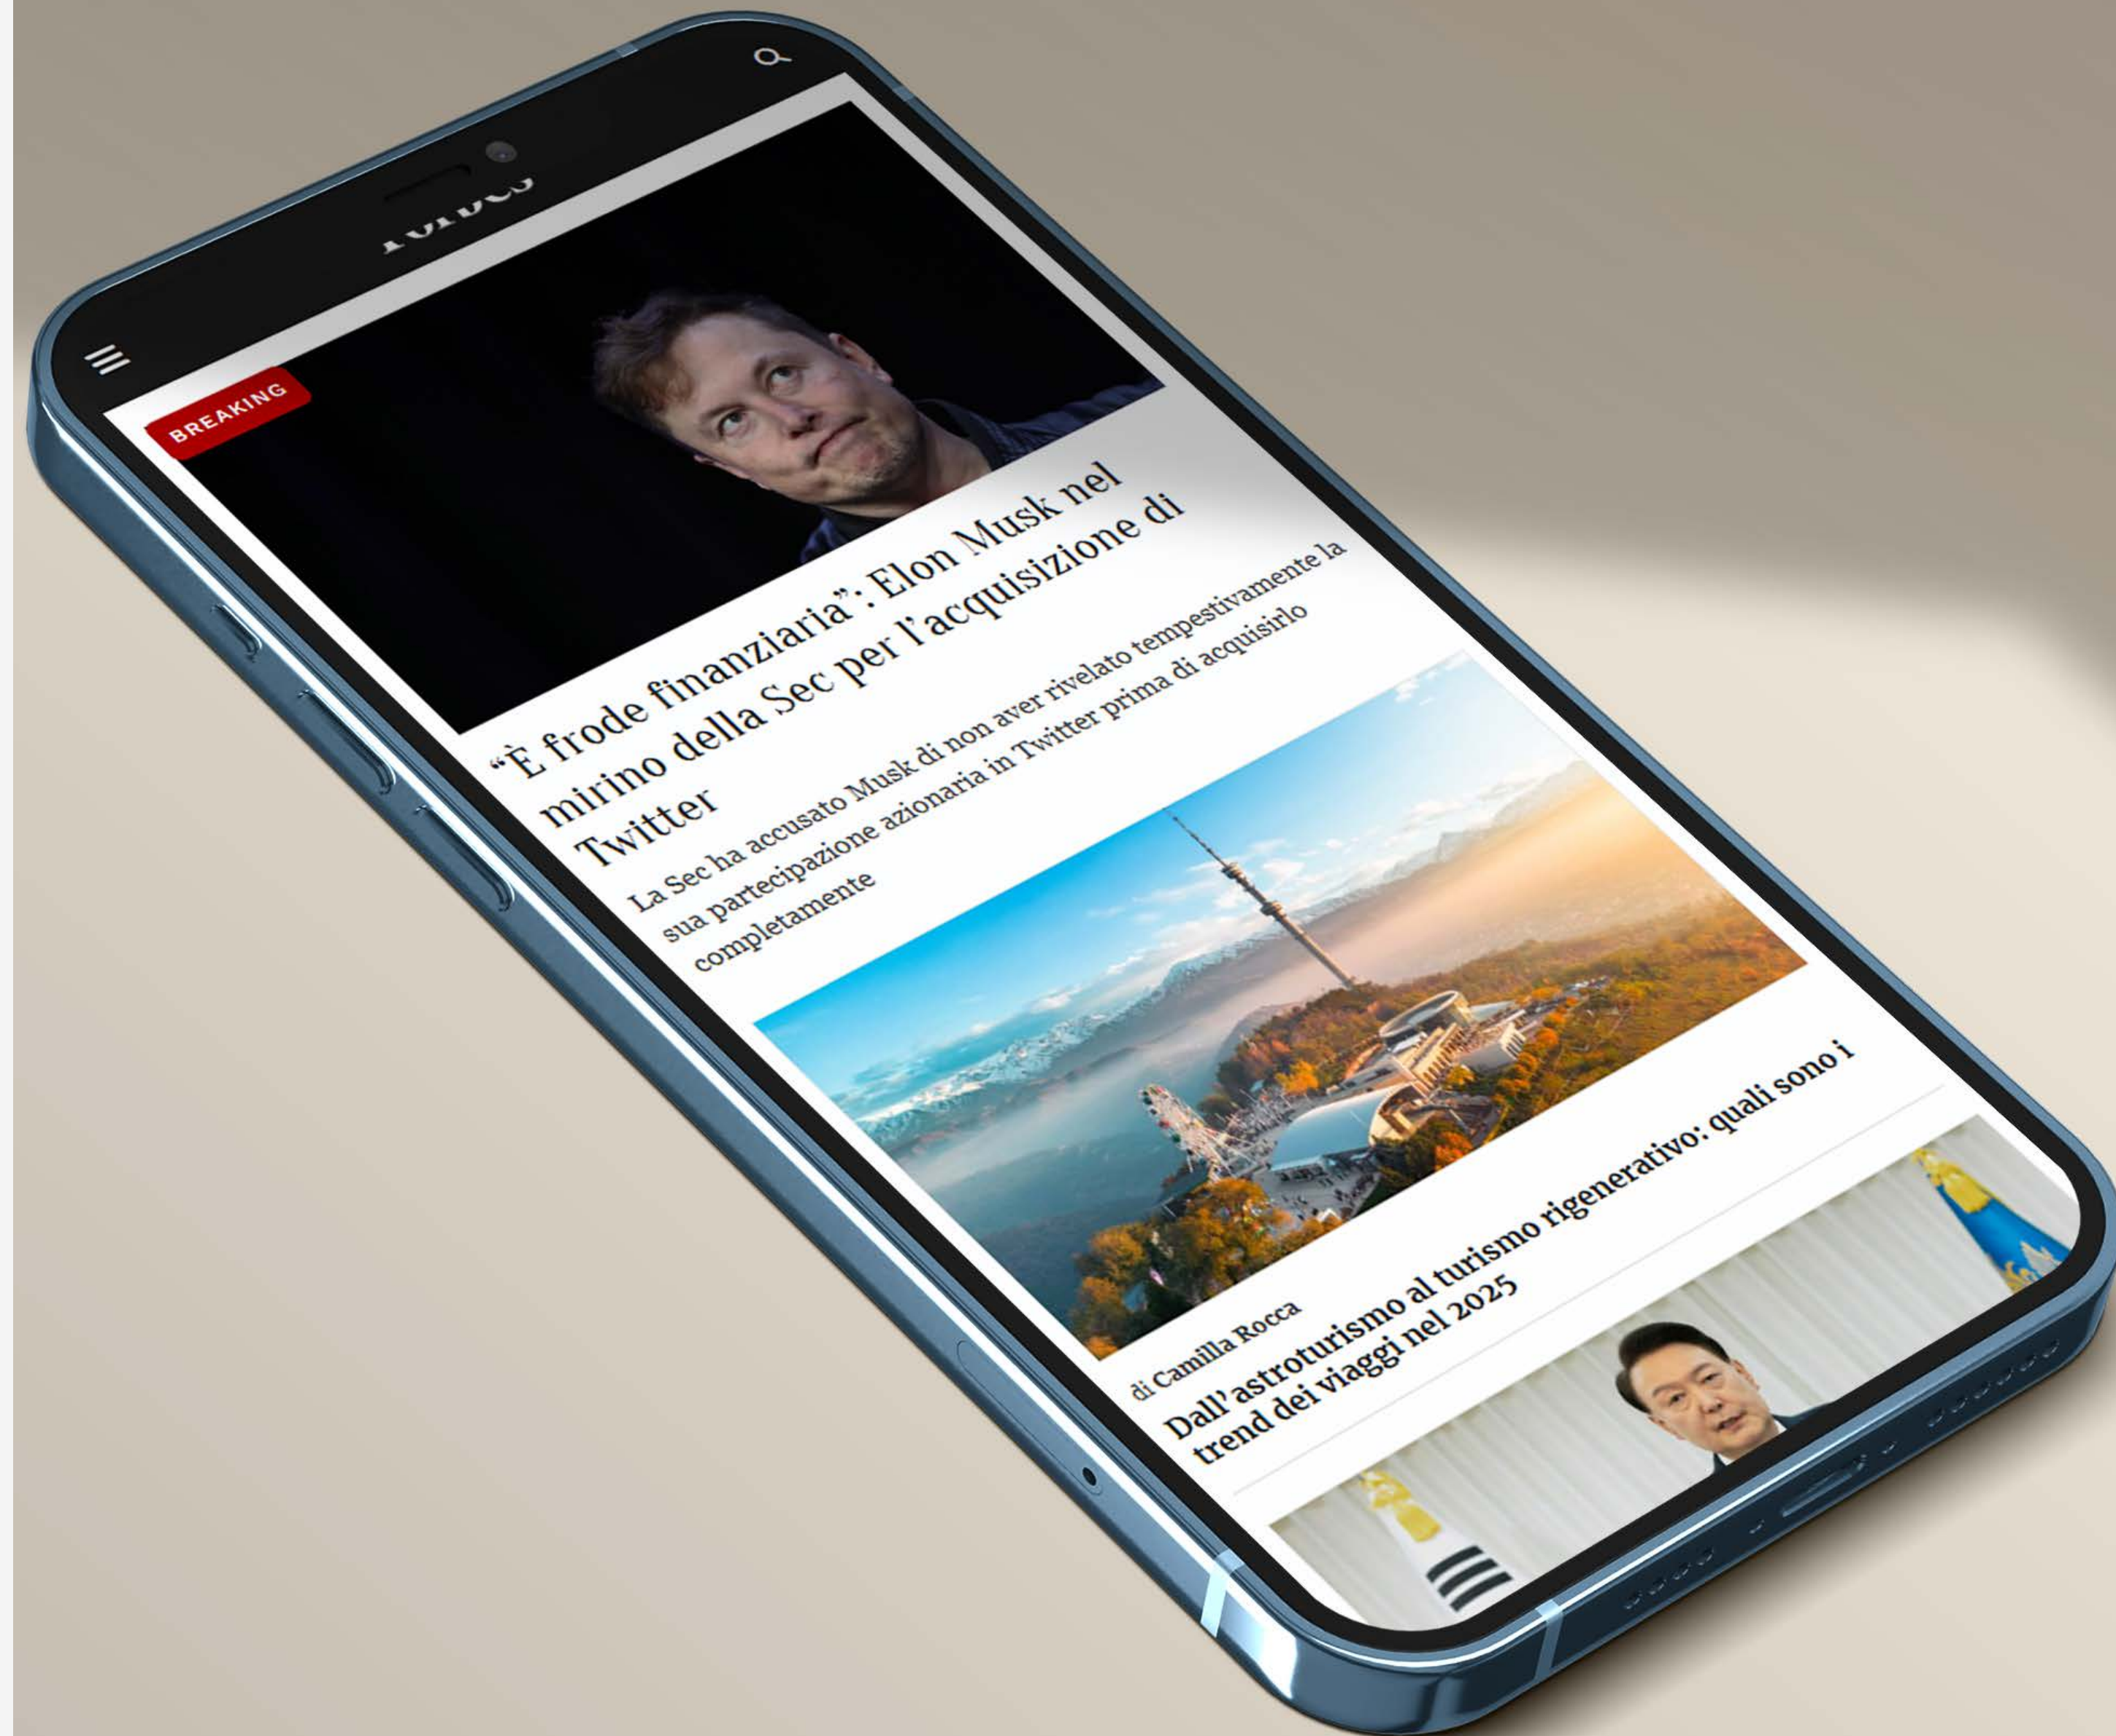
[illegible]

BREAKING

"È frode finanziaria": Elon Musk nel mirino della Sec per l'acquisizione di Twitter

La Sec ha accusato Musk di non aver rivelato tempestivamente la sua partecipazione azionaria in Twitter prima di acquisirlo completamente

di Camilla Rocca

Dall'astroturismo al turismo rigenerativo: quali sono i trend dei viaggi nel 2025